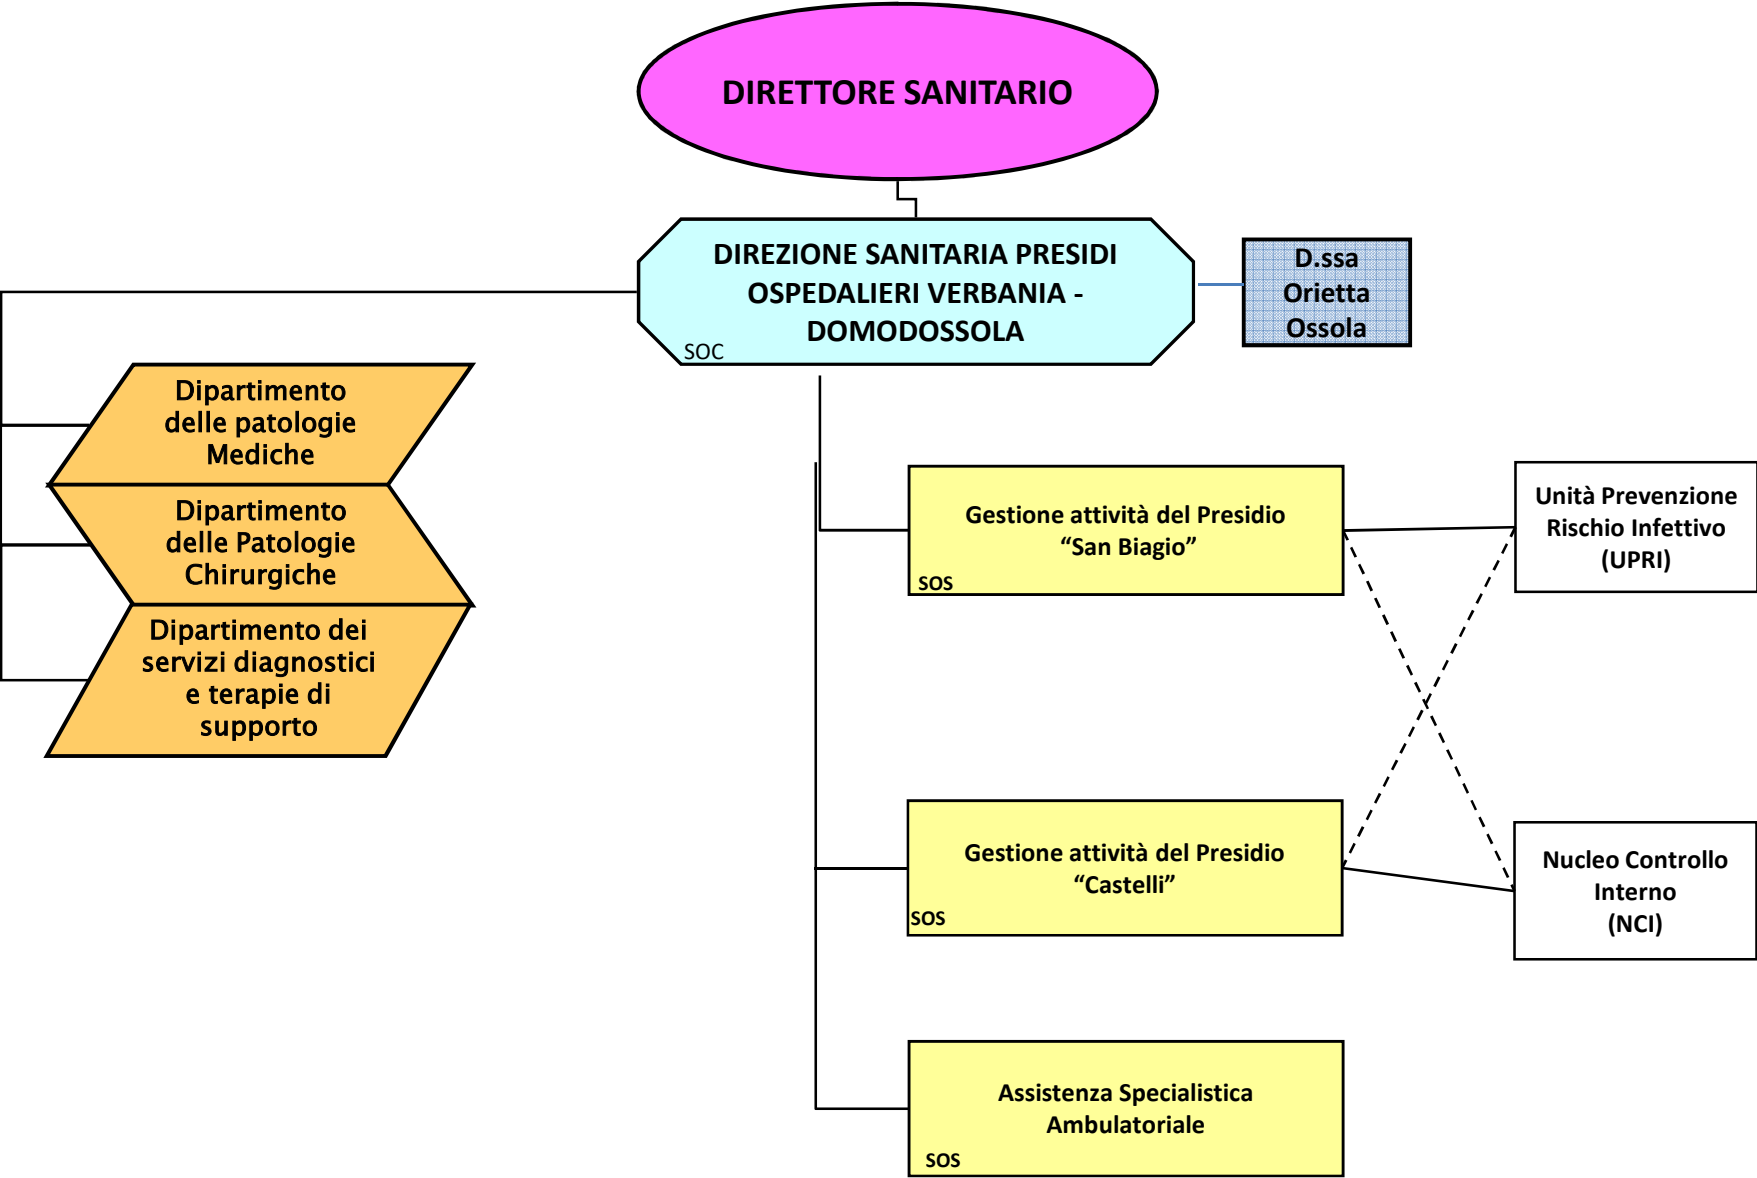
DIRETTORE SANITARIO

DIREZIONE SANITARIA PRESIDI OSPEDALIERI VERBANIA - DOMODOSSOLA

SOC

D.ssa Orietta Ossola

Dipartimento delle patologie Mediche

Dipartimento delle Patologie Chirurgiche

Dipartimento dei servizi diagnostici e terapie di supporto

Gestione attività del Presidio “San Biagio”

SOS

Unità Prevenzione Rischio Infettivo (UPRI)

Gestione attività del Presidio “Castelli”

SOS

Nucleo Controllo Interno (NCI)

Assistenza Specialistica Ambulatoriale

SOS